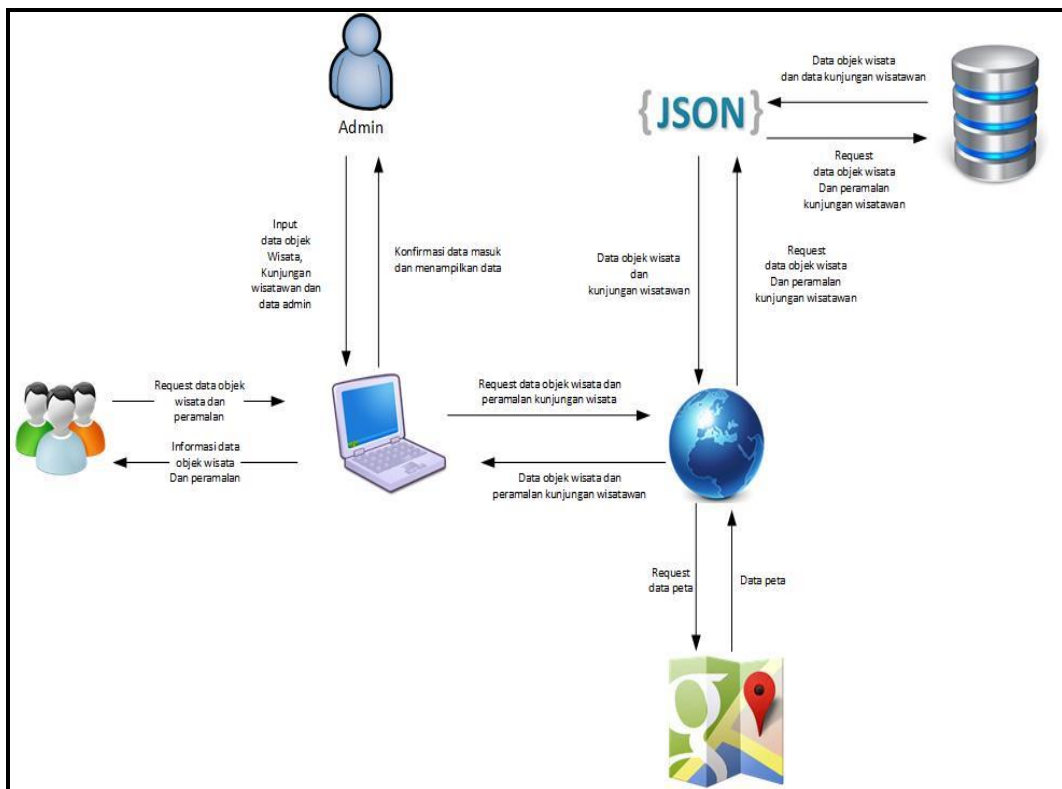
Admin

{JSON}

Data objek wisata
dan data kunjungan wisatawan

Request
data objek wisata
Dan peramalan
kunjungan wisatawan

Input
data objek
Wisata,
Kunjungan
wisatawan dan
data admin

Konfirmasi data masuk
dan menampilkan data

Data objek wisata
dan
kunjungan wisatawan

Request
data objek wisata
Dan peramalan
kunjungan wisatawan

Request data objek
wisata dan
peramalan

Informasi data
objek wisata
Dan peramalan

Request data objek wisata dan
peramalan kunjungan wisata

Data objek wisata dan
peramalan kunjungan wisatawan

Request
data peta

Data peta